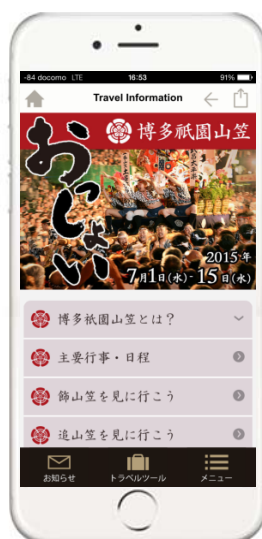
-84 docomo LTE 16:53 91%

Travel Information

博多祇園山笠

おっしょい

2015年
7月1日(水)-15日(水)

博多祇園山笠とは?

主要行事・日程

飾山笠を見に行こう

追山笠を見に行こう

お知らせ

トラベルツール

メニュー